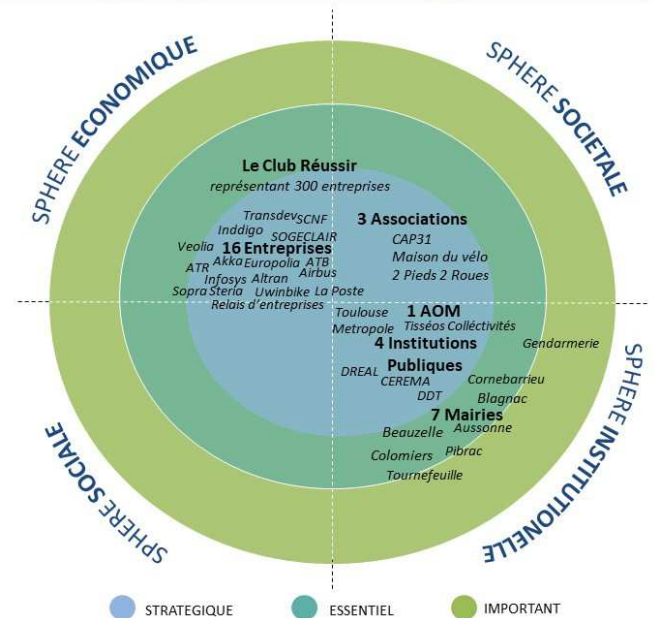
SPHERE ECONOMIQUE

SPHERE SOCIETALE

SPHERE SOCIALE

SPHERE INSTITUTIONELLE

Le Club Réussir
représentant 300 entreprises

Transdev SCNF
Inddigo SOGECLAIR
16 Entreprises
Veolia Akka Europolia ATB
ATR Infosys Altran Airbus
Sopra Steria Uwinbike La Poste
Relais d'entreprises

3 Associations
CAP31
Maison du vélo
2 Pieds 2 Roues

1 AOM
Toulouse Metropole Tisséos Colléctivités

4 Institutions Publiques
DREAL CEREMA
DDT
Gendarmerie

7 Mairies
Cornebarrieu
Blagnac
Aussonne
Beauzelle
Pibrac
Colomiers
Tournefeuille

STRATEGIQUE ESSENTIEL IMPORTANT